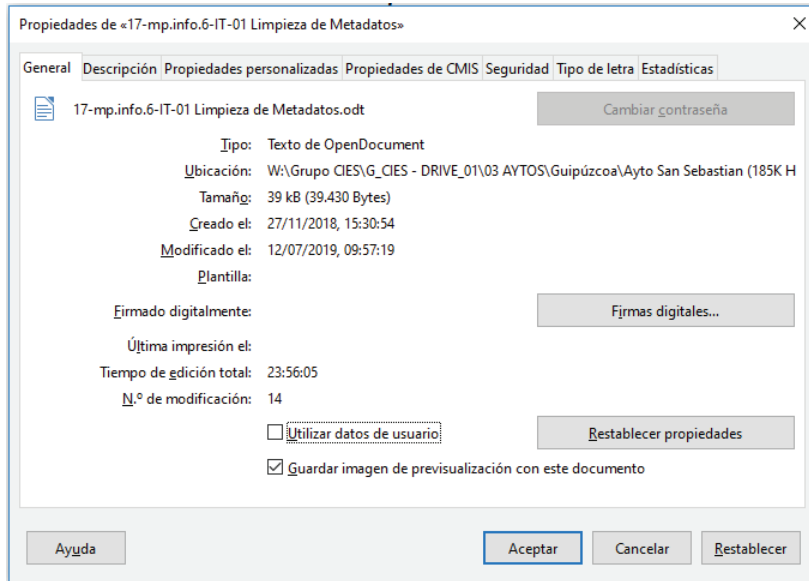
Propiedades de «17-mp.info.6-IT-01 Limpieza de Metadatos»

×

General | Descripción | Propiedades personalizadas | Propiedades de CMIS | Seguridad | Tipo de letra | Estadísticas

17-mp.info.6-IT-01 Limpieza de Metadatos.odt

Cambiar contraseña

Tipo: Texto de OpenDocument

Ubicación: W:\Grupo CIES\G_CIES - DRIVE_01\03 AYTOS\Guipúzcoa\Ayto San Sebastian (185K H

Tamaño: 39 kB (39.430 Bytes)

Creado el: 27/11/2018, 15:30:54

Modificado el: 12/07/2019, 09:57:19

Plantilla:

Firmado digitalmente:

Firmas digitales...

Última impresión el:

Tiempo de edición total: 23:56:05

N.º de modificación: 14

Utilizar datos de usuario

Restablecer propiedades

Guardar imagen de previsualización con este documento

Ayuda

Aceptar

Cancelar

Restablecer